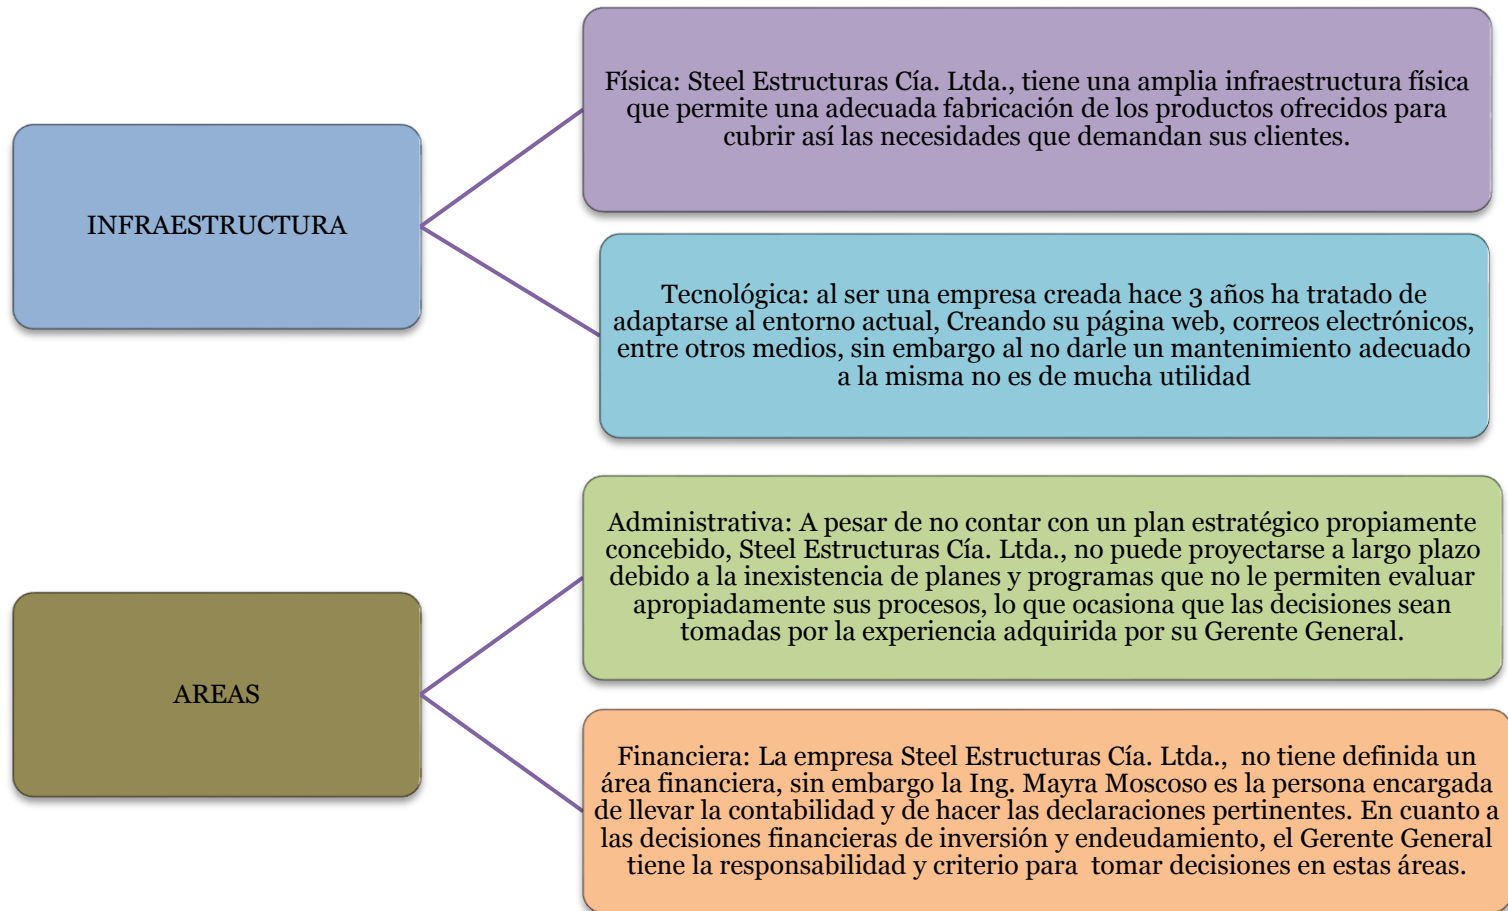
INFRAESTRUCTURA

Física: Steel Estructuras Cía. Ltda., tiene una amplia infraestructura física que permite una adecuada fabricación de los productos ofrecidos para cubrir así las necesidades que demandan sus clientes.

Tecnológica: al ser una empresa creada hace 3 años ha tratado de adaptarse al entorno actual, Creando su página web, correos electrónicos, entre otros medios, sin embargo al no darle un mantenimiento adecuado a la misma no es de mucha utilidad

AREAS

Administrativa: A pesar de no contar con un plan estratégico propiamente concebido, Steel Estructuras Cía. Ltda., no puede proyectarse a largo plazo debido a la inexistencia de planes y programas que no le permiten evaluar apropiadamente sus procesos, lo que ocasiona que las decisiones sean tomadas por la experiencia adquirida por su Gerente General.

Financiera: La empresa Steel Estructuras Cía. Ltda., no tiene definida un área financiera, sin embargo la Ing. Mayra Moscoso es la persona encargada de llevar la contabilidad y de hacer las declaraciones pertinentes. En cuanto a las decisiones financieras de inversión y endeudamiento, el Gerente General tiene la responsabilidad y criterio para tomar decisiones en estas áreas.